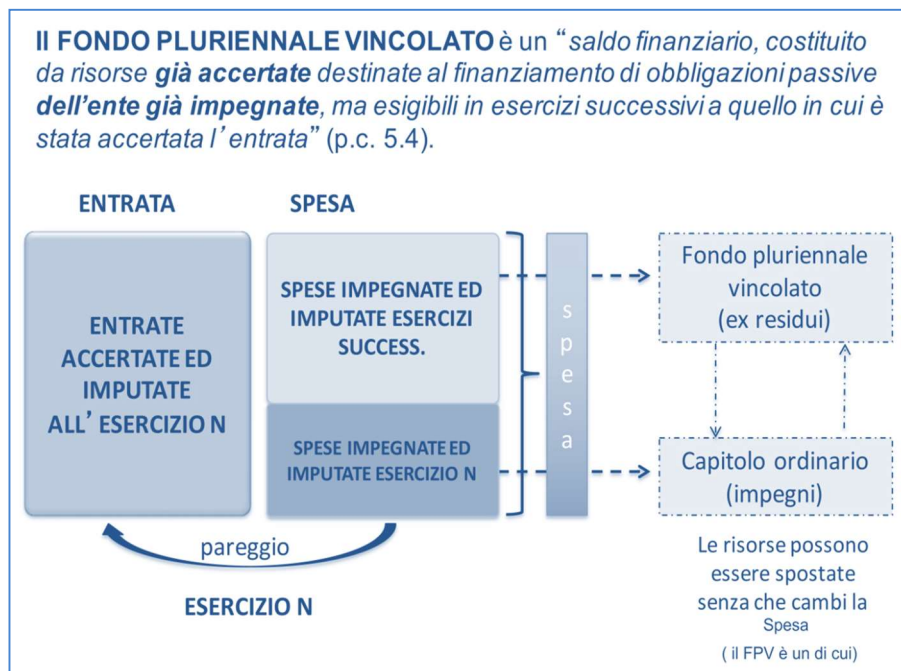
Il FONDO PLURIENNALE VINCOLATO è un "saldo finanziario, costituito da risorse già accertate destinate al finanziamento di obbligazioni passive dell'ente già impegnate, ma esigibili in esercizi successivi a quello in cui è stata accertata l'entrata" (p.c. 5.4).

ENTRATA

SPESA

ENTRATE ACCERTATE ED IMPUTATE ALL'ESERCIZIO N

SPESE IMPEGNATE ED IMPUTATE ESERCIZI SUCCESS.

SPESE IMPEGNATE ED IMPUTATE ESERCIZIO N

spesa

Fondo pluriennale vincolato (ex residui)

Capitolo ordinario (impegni)

pareggio

ESERCIZIO N

Le risorse possono essere spostate senza che cambi la Spesa

( il FPV è un di cui)